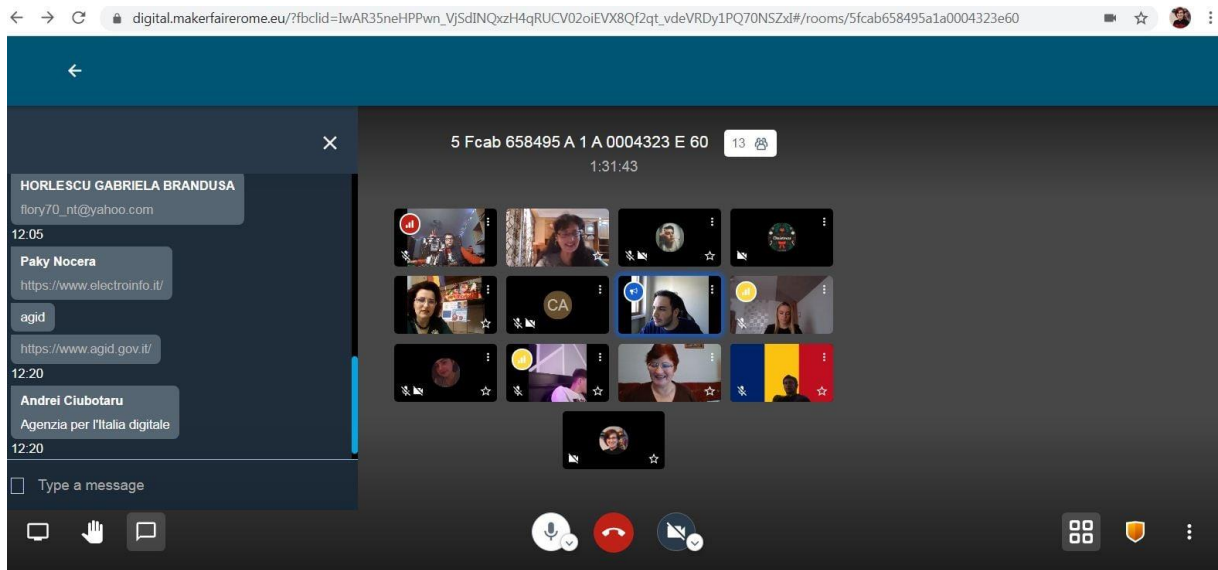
digital.makerfairerome.eu/?fbclid=IwAR35neHPPwn_VjSdINQxzH4qRUCV02oiEVX8Qf2qt_vdeVRDy1PQ70NSZxI#/rooms/5fcab658495a1a0004323e60

HORLESCU GABRIELA BRANDUSA
flory70_nt@yahoo.com
12:05

Paky Nocera
https://www.electroinfo.it/

agid

https://www.agid.gov.it/
12:20

Andrei Ciubotaru
Agenzia per l'Italia digitale
12:20

Type a message

5 Fcab 658495 A 1 A 0004323 E 60
13
1:31:43

CA